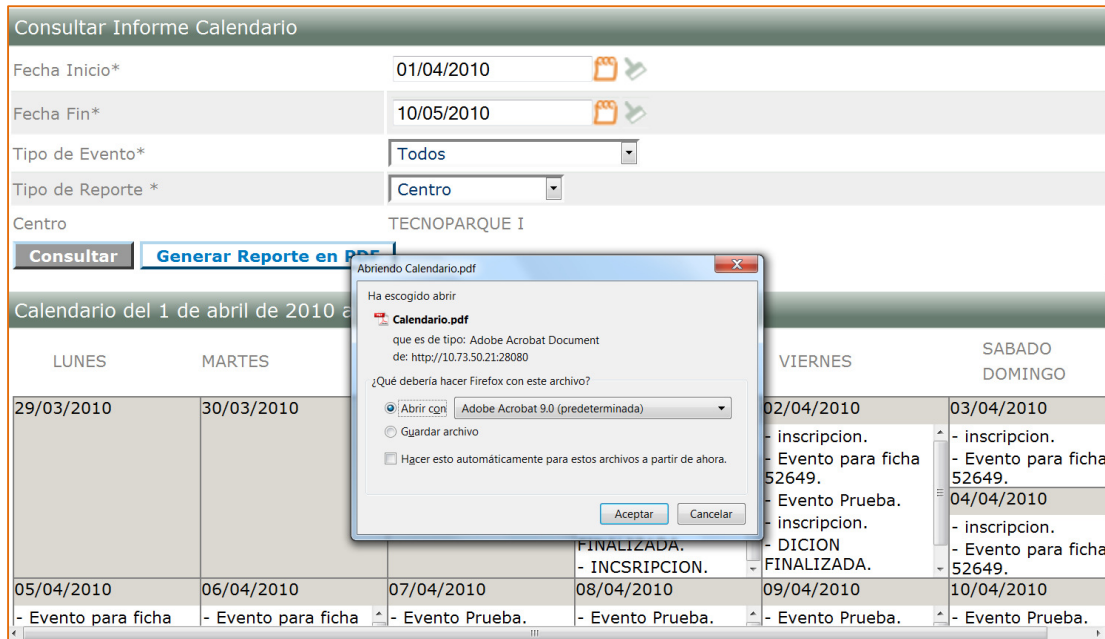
Consultar Informe Calendario

Fecha Inicio* 01/04/2010

Fecha Fin* 10/05/2010

Tipo de Evento* Todos

Tipo de Reporte * Centro

Centro TECNOPARQUE I

Consultar Generar Reporte en PDF

Calendario del 1 de abril de 2010 a

Abriendo Calendario.pdf

Ha escogido abrir

Calendario.pdf

que es de tipo: Adobe Acrobat Document

de: http://10.73.50.21:28080

¿Qué debería hacer Firefox con este archivo?

Abrir con Adobe Acrobat 9.0 (predeterminada)

Guardar archivo

Hacer esto automáticamente para estos archivos a partir de ahora.

Aceptar Cancelar

| LUNES | MARTES | | | VIERNES | SABADO DOMINGO |
|---|---|---|---|---|---|
| 29/03/2010 | 30/03/2010 | | | 02/04/2010 - inscripcion. - Evento para ficha 52649. - Evento Prueba. - inscripcion. - DICION FINALIZADA. | 03/04/2010 - inscripcion. - Evento para ficha 52649. 04/04/2010 - inscripcion. - Evento para ficha 52649. |
| | | | FINALIZADA. - INCSRIPCION. | | |
| 05/04/2010 - Evento para ficha | 06/04/2010 - Evento para ficha | 07/04/2010 - Evento Prueba. | 08/04/2010 - Evento Prueba. | 09/04/2010 - Evento Prueba. | 10/04/2010 - Evento Prueba. |